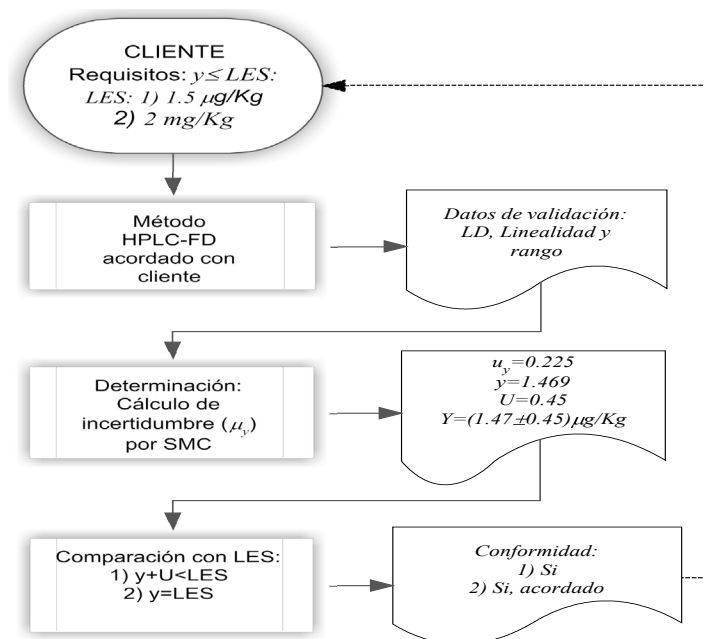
CLIENTE
Requisitos: $y \leq LES$:
LES: 1) 1.5 $\mu$g/Kg
2) 2 mg/Kg

Método
HPLC-FD
acordado con
cliente

Datos de validación:
LD, Linealidad y
rango

Determinación:
Cálculo de
incertidumbre ($\mu_y$)
por SMC

$u_y=0.225$
$y=1.469$
$U=0.45$
$Y=(1.47\pm0.45)\mu g/Kg$

Comparación con LES:
1) y+U<LES
2) y=LES

Conformidad:
1) Si
2) Si, acordado